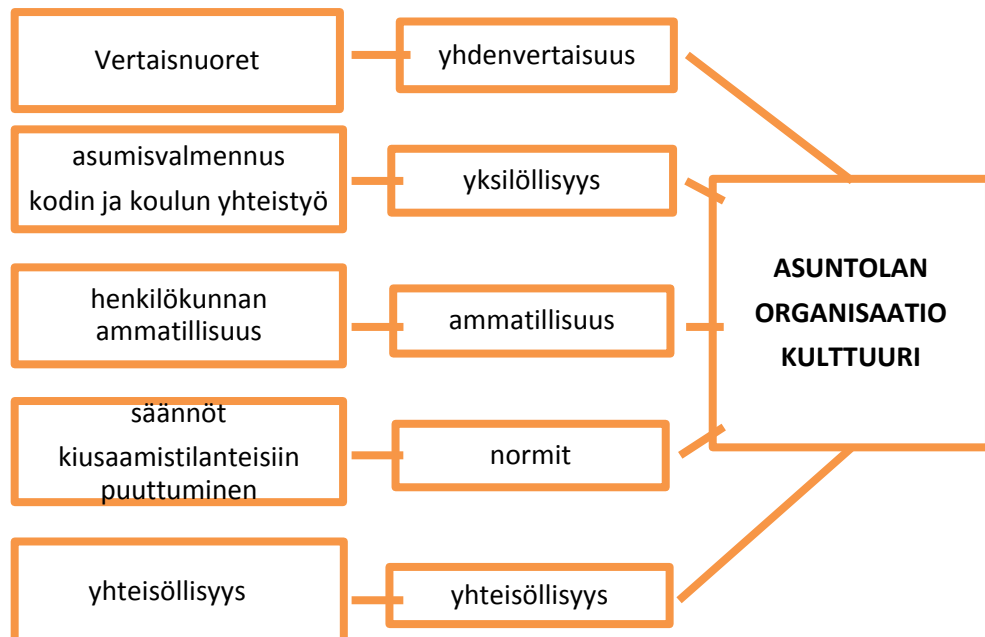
Vertaisnuoret

yhdenvertaisuus

asumisvalmennus
kodin ja koulun yhteistyö

yksilöllisyys

henkilökunnan ammatillisuus

ammatillisuus

säännöt
kiusaamistilanteisiin puuttuminen

normit

yhteisöllisyys

yhteisöllisyys

ASUNTOLAN ORGANISAATIO KULTTUURI